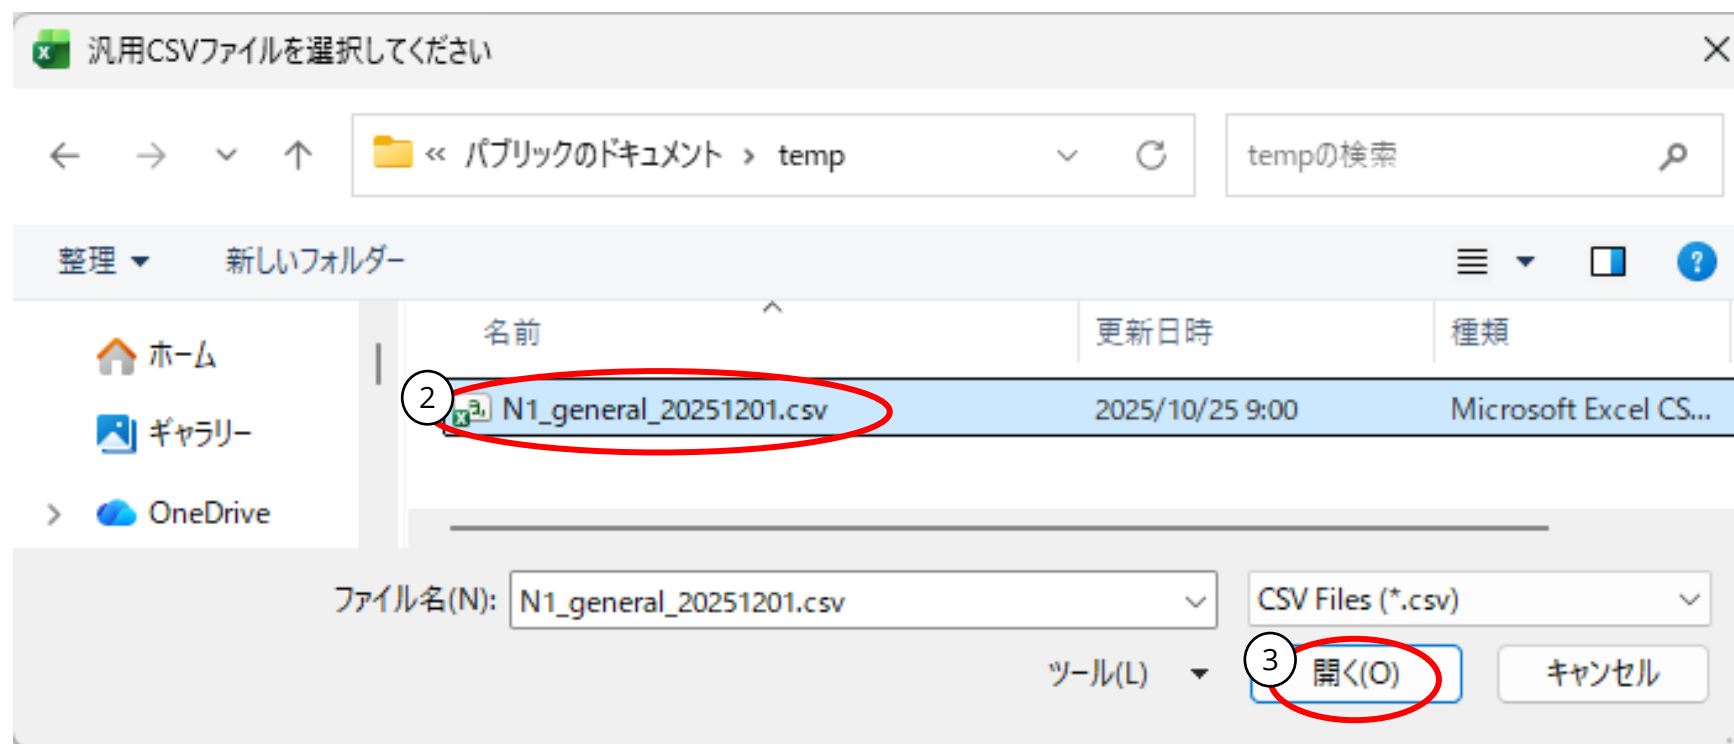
汎用CSVファイルを選択してください

« パブリックのドキュメント › temp

tempの検索

整理 ▾ 新しいフォルダー

ホーム
ギャラリー
OneDrive

| 名前 | 更新日時 | 種類 |
|---|---|---|
| N1_general_20251201.csv | 2025/10/25 9:00 | Microsoft Excel CS... |

2

ファイル名(N): N1_general_20251201.csv
CSV Files (*.csv)

ツール(L) ▾

3

開く(O)
キャンセル